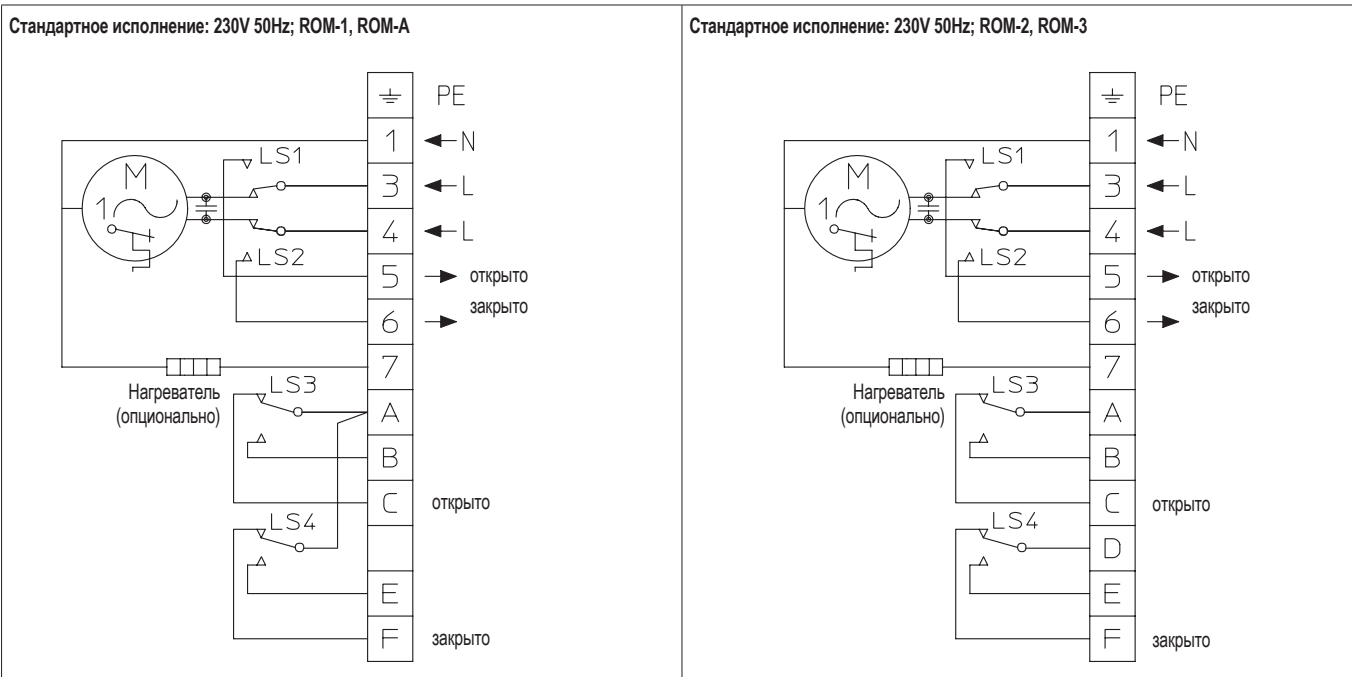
Стандартное исполнение: 230V 50Hz; ROM-1, ROM-A

PE
1 N
M
1
LS1
3 L
4 L
LS2
5 открыто
6 закрыто
7
Нагреватель (опционально)
LS3
A
B
C открыто
LS4
E
F закрыто

Стандартное исполнение: 230V 50Hz; ROM-2, ROM-3

PE
1 N
M
1
LS1
3 L
4 L
LS2
5 открыто
6 закрыто
7
Нагреватель (опционально)
LS3
A
B
C открыто
LS4
D
E
F закрыто